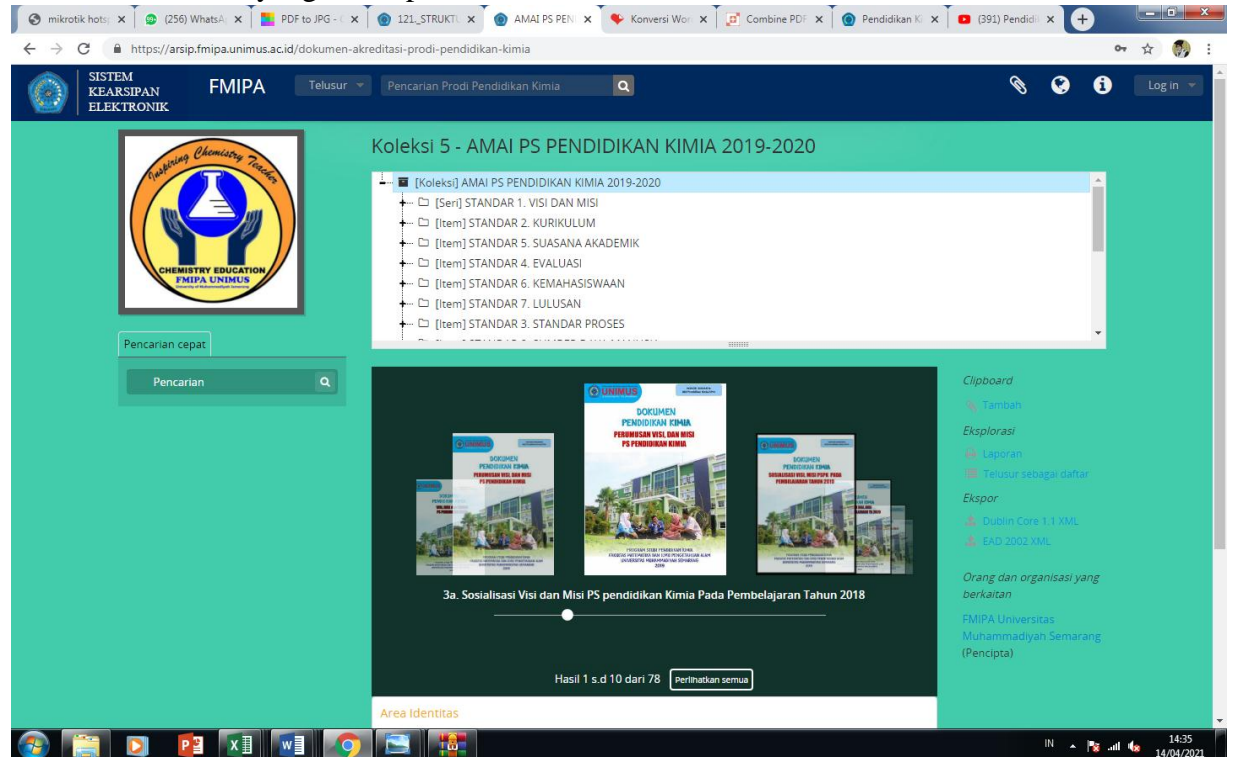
mikrotik hots | (256) WhatsA | PDF to JPG | 121_STRUKTU | AMAI PS PEN | Konversi Wor | Combine PDF | Pendidikan Ki | (391) Pendidi

https://arsip.fmipa.unimus.ac.id/dokumen-akreditasi-prodi-pendidikan-kimia

SISTEM KEARSIPAN ELEKTRONIK

FMIPA

Telusur

Pencarian Prodi Pendidikan Kimia

Log in

Inspiring Chemistry Teacher

CHEMISTRY EDUCATION FMIPA UNIMUS

Pencarian cepat

Pencarian

Koleksi 5 - AMAI PS PENDIDIKAN KIMIA 2019-2020

[Koleksi] AMAI PS PENDIDIKAN KIMIA 2019-2020
[Seri] STANDAR 1. VISI DAN MISI
[Item] STANDAR 2. KURIKULUM
[Item] STANDAR 5. SUASANA AKADEMIK
[Item] STANDAR 4. EVALUASI
[Item] STANDAR 6. KEMAHASISWAAN
[Item] STANDAR 7. LULUSAN
[Item] STANDAR 3. STANDAR PROSES

UNIMUS

DOKUMEN PENDIDIKAN KIMIA

PERUMUSAN VISI, DAN MISI PS PENDIDIKAN KIMIA

DOKUMEN PENDIDIKAN KIMIA

SOSIALISASI VISI, MISI PSPK PADA PEMBELAJARAN TAHUN 2018

3a. Sosialisasi Visi dan Misi PS pendidikan Kimia Pada Pembelajaran Tahun 2018

Hasil 1 s.d 10 dari 78 Perlihatkan semua

Area Identitas

Clipboard
Tambah
Eksplorasi
Laporan
Telusur sebagai daftar
Ekspor
Dublin Core 1.1 XML
EAD 2002 XML

Orang dan organisasi yang berkaitan
FMIPA Universitas Muhammadiyah Semarang
(Pencipta)

IN 14:35 14/04/2021